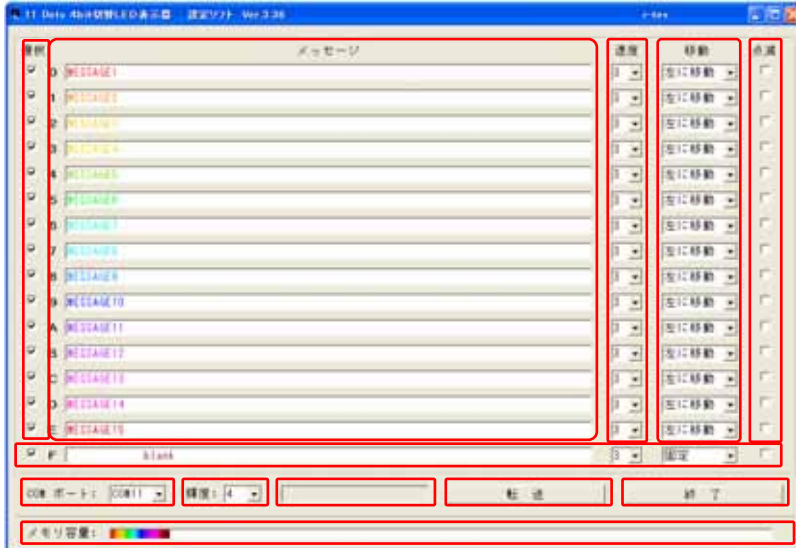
11 Dots 4bit階調LED表示器 設定ソフト Ver.3.36

選択

メッセージ

速度

移動

点滅

| | | | | |
|---|---|---|---|---|
| 0 | MESSAGE1 | 3 | 左に移動 | |
| 1 | MESSAGE2 | 3 | 左に移動 | |
| 2 | MESSAGE3 | 3 | 左に移動 | |
| 3 | MESSAGE4 | 3 | 左に移動 | |
| 4 | MESSAGE5 | 3 | 左に移動 | |
| 5 | MESSAGE6 | 3 | 左に移動 | |
| 6 | MESSAGE7 | 3 | 左に移動 | |
| 7 | MESSAGE8 | 3 | 左に移動 | |
| 8 | MESSAGE9 | 3 | 左に移動 | |
| 9 | MESSAGE10 | 3 | 左に移動 | |
| A | MESSAGE11 | 3 | 左に移動 | |
| B | MESSAGE12 | 3 | 左に移動 | |
| C | MESSAGE13 | 3 | 左に移動 | |
| D | MESSAGE14 | 3 | 左に移動 | |
| E | MESSAGE15 | 3 | 左に移動 | |
| F | blank | 3 | 固定 | |

COM ポート: COM11 輝度: 4 転 送 終 了

メモリ容量: